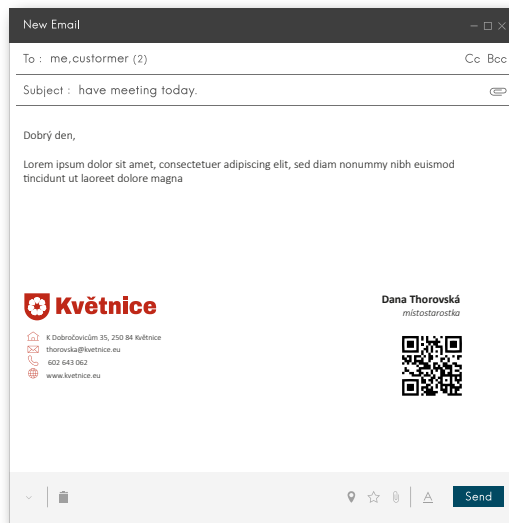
New Email

To : me,custormer (2)

Cc Bcc

Subject : have meeting today.

Dobrý den,

Lorem ipsum dolor sit amet, consectetuer adipiscing elit, sed diam nonummy nibh euismod tincidunt ut laoreet dolore magna

Květnice

K Dobročovicům 35, 250 84 Květnice
thorovska@kvetnice.eu
602 643 062
www.kvetnice.eu

Dana Thorovská
místostarostka

A

Send